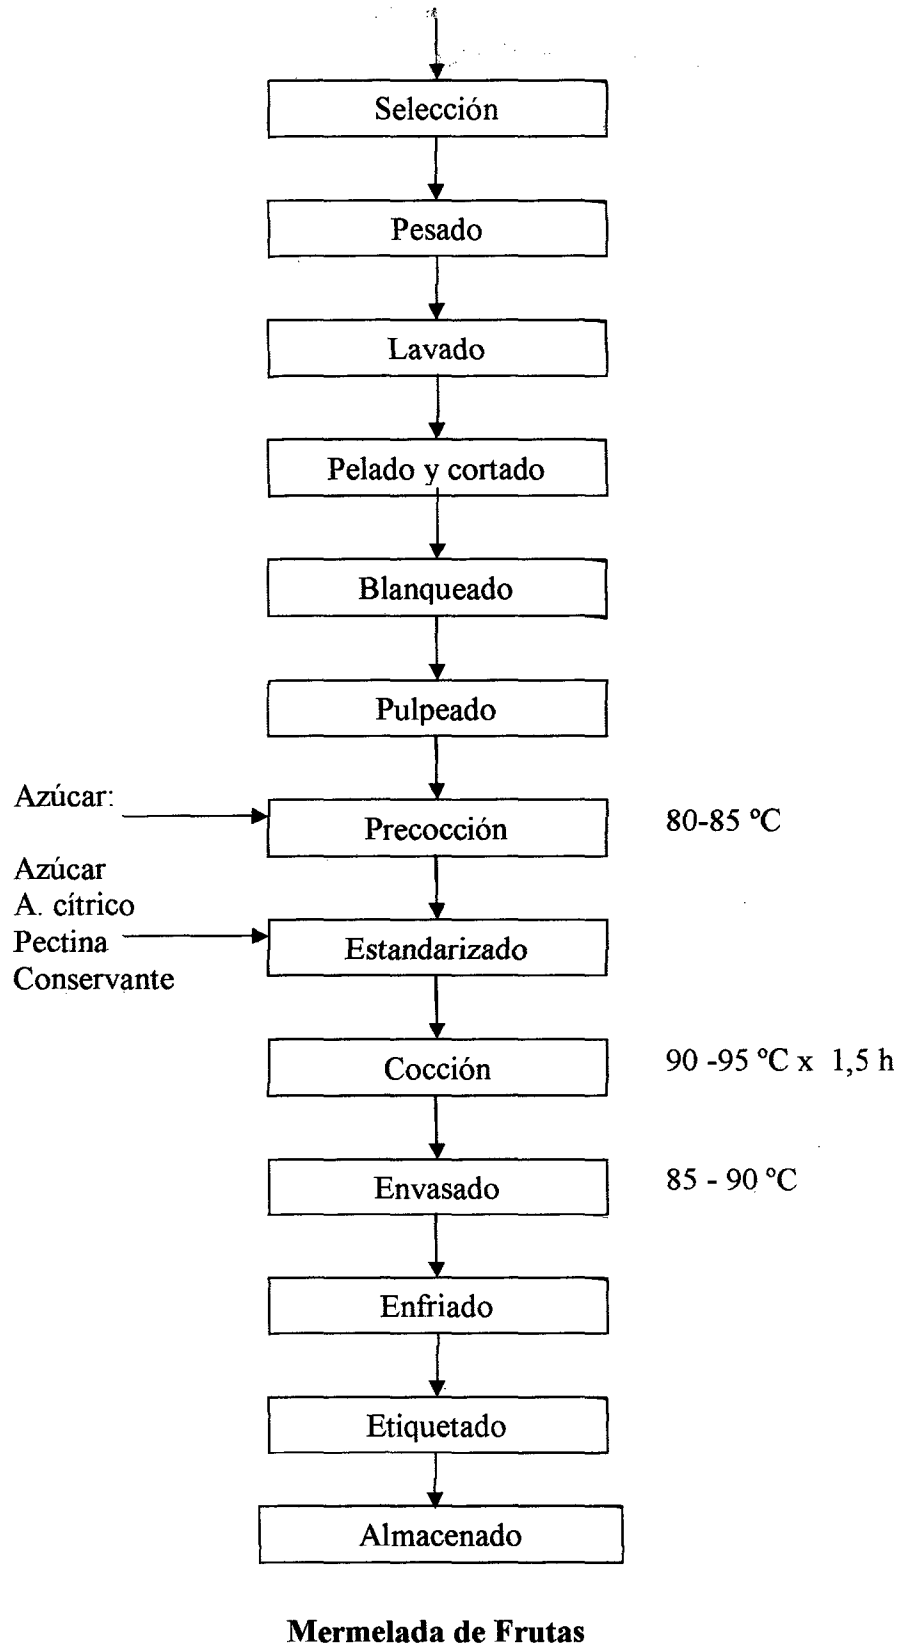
Selección

Pesado

Lavado

Pelado y cortado

Blanqueado

Pulpeado

Azúcar:

Precocción

80-85 ºC

Azúcar
A. cítrico
Pectina
Conservante

Estandarizado

Cocción

90 -95 ºC x 1,5 h

Envasado

85 - 90 ºC

Enfriado

Etiquetado

Almacenado

**Mermelada de Frutas**